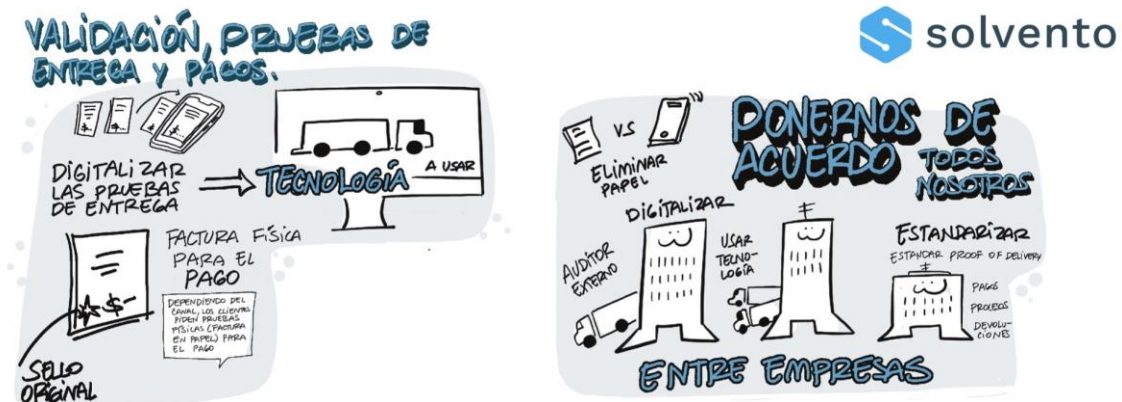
VALIDACIÓN, PRUEBAS DE ENTREGA Y PAGOS.

solvento

DIGITALIZAR LAS PRUEBAS DE ENTREGA

TECNOLOGÍA A USAR

FACTURA FÍSICA PARA EL PAGO

$

DEPENDIENDO DEL CANAL, LOS CLIENTES PIDEN PRUEBAS FÍSICAS (FACTURA EN PAPEL) PARA EL PAGO

SELLO ORIGINAL

VS

ELIMINAR PAPEL

PONERNOS DE ACUERDO TODOS NOSOTROS

DIGITALIZAR

AUDITOR EXTERNO

USAR TECNOLOGÍA

ESTANDARIZAR

ESTANDAR PROOF OF DELIVERY

PAGOS

PROCESOS

DEVOLUCIONES

ENTRE EMPRESAS